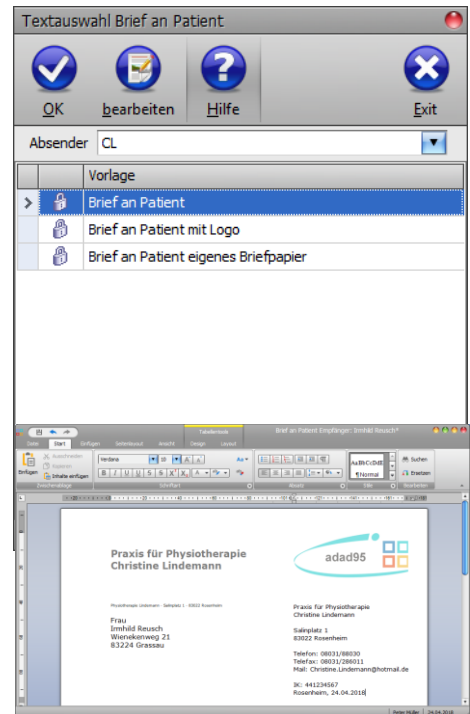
Textauswahl Brief an Patient

OK
bearbeiten
Hilfe
Exit

Absender CL

| | | Vorlage |
|---|---|---|
| > | | Brief an Patient |
| | | Brief an Patient mit Logo |
| | | Brief an Patient eigenes Briefpapier |

Brief an Patient Empfänger: Irmhild Reusch

Tabellentools
Datei Start Einfügen Seitenlayout Ansicht Design Layout

Ausschneiden
Kopieren
Inhalte einfügen
Einfügen
Zwischenablage
Verdana 10
Schriftart
Absatz
AaBbCcDdE
¶Normal
Formatvorlagen
Suchen
Ersetzen
Bearbeiten

Praxis für Physiotherapie
Christine Lindemann

adad95

Physiotherapie Lindemann · Salinplatz 1 · 83022 Rosenheim

Frau
Irmhild Reusch
Wienekenweg 21
83224 Grassau

Praxis für Physiotherapie
Christine Lindemann

Salinplatz 1
83022 Rosenheim

Telefon: 08031/88030
Telefax: 08031/288011
Mail: Christine.Lindemann@hotmail.de

IK: 441234567
Rosenheim, 24.04.2018

Peter Müller
24.04.2018